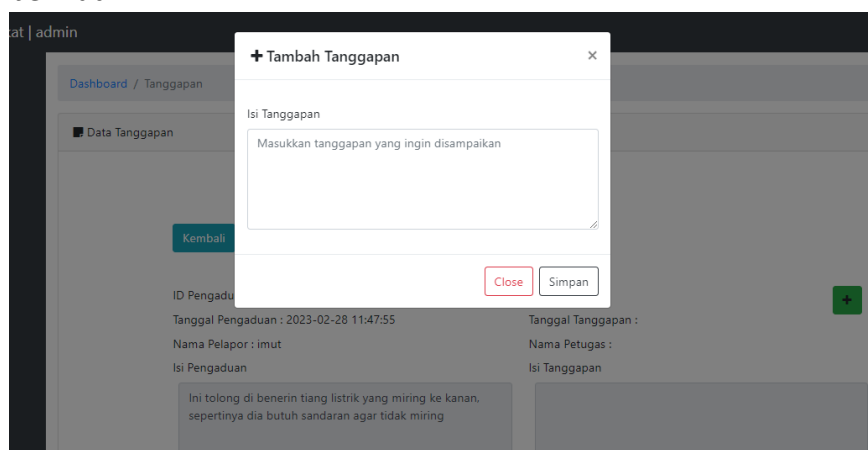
kat | admin

Dashboard / Tanggapan

Data Tanggapan

+ Tambah Tanggapan ×

Isi Tanggapan

Masukkan tanggapan yang ingin disampaikan

Close Simpan

Kembali

ID Pengadu

Tanggal Pengaduan : 2023-02-28 11:47:55

Nama Pelapor : imut

Isi Pengaduan

Ini tolong di benerin tiang listrik yang miring ke kanan, sepertinya dia butuh sandaran agar tidak miring

Tanggal Tanggapan :

Nama Petugas :

Isi Tanggapan

+